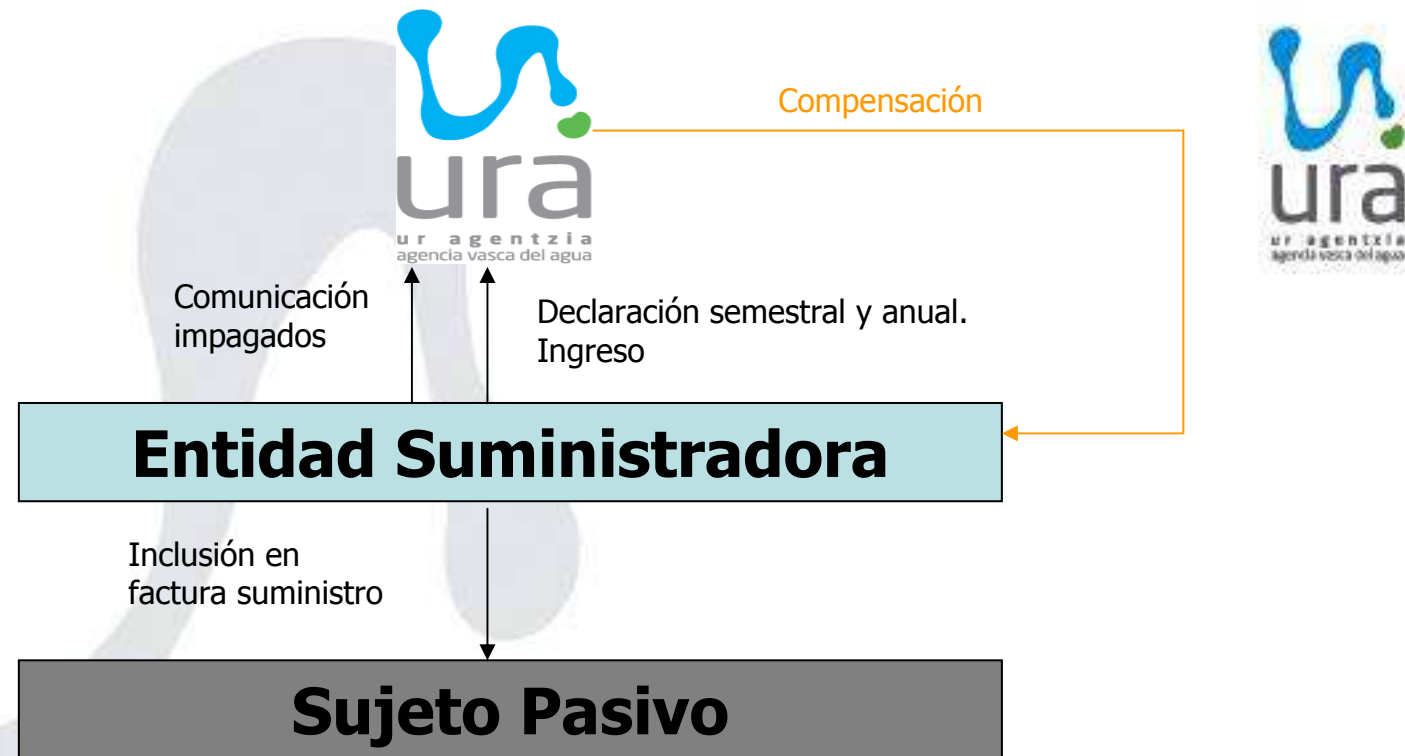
ura
ur agentzia
agencia vasca del agua

Compensación

ura
ur agentzia
agencia vasca del agua

Comunicación impagados

Declaración semestral y anual. Ingreso

Entidad Suministradora

Inclusión en factura suministro

Sujeto Pasivo